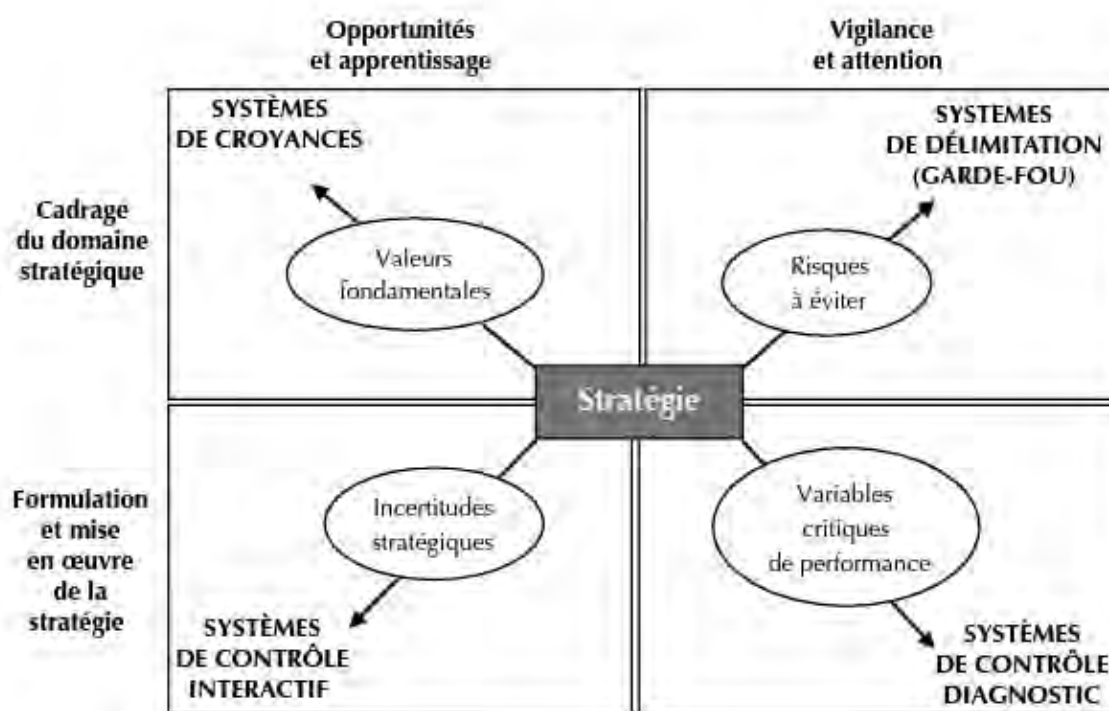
Opportunités et apprentissage

Vigilance et attention

Cadrage du domaine stratégique

SYSTÈMES DE CROYANCES

Valeurs fondamentales

SYSTEMES DE DÉLIMITATION (GARDE-FOU)

Risques à éviter

Stratégie

Formulation et mise en œuvre de la stratégie

Incertitudes stratégiques

SYSTÈMES DE CONTRÔLE INTERACTIF

Variables critiques de performance

SYSTÈMES DE CONTRÔLE DIAGNOSTIC